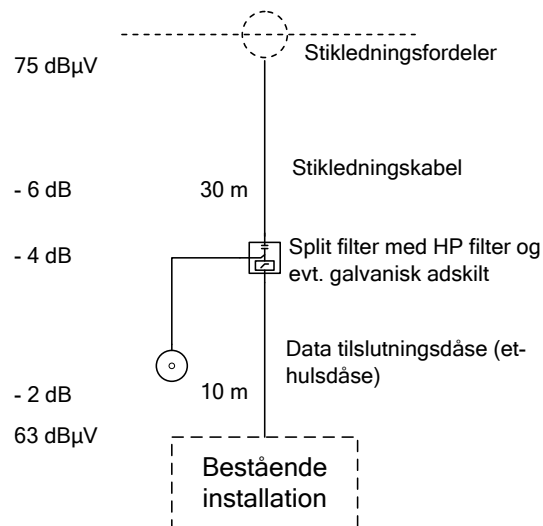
75 dBµV

Stikledningsfordeler

Stikledningskabel

- 6 dB

30 m

- 4 dB

Split filter med HP filter og evt. galvanisk adskilt

Data tilslutningsdåse (et-hulsdåse)

- 2 dB

10 m

63 dBµV

Bestående installation